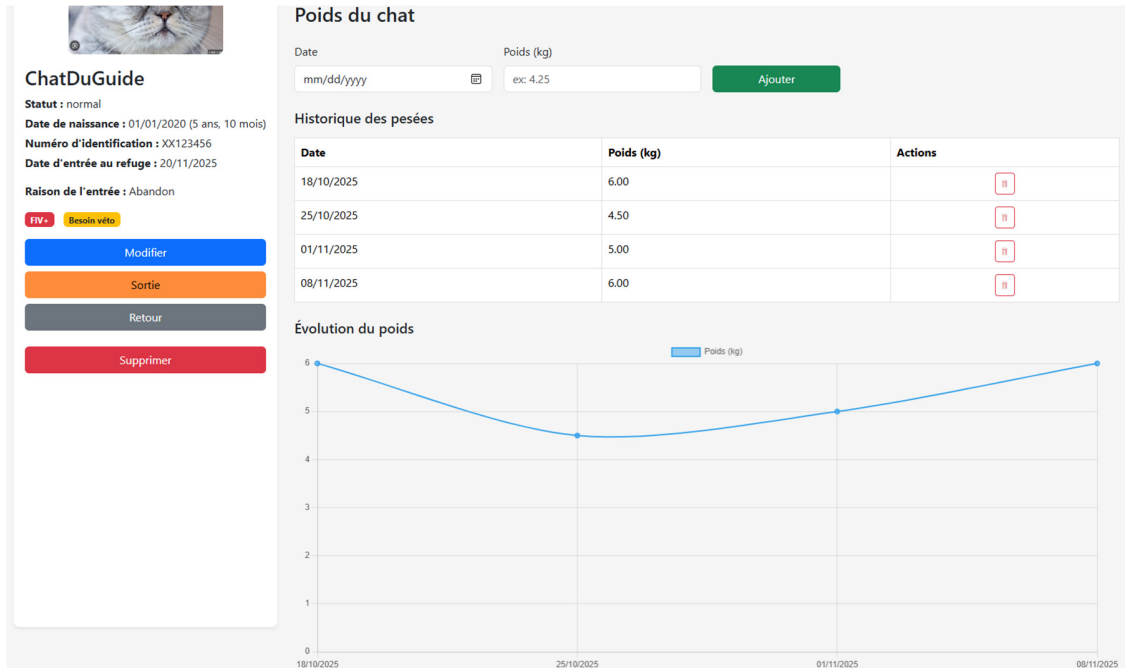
ChatDuGuide

**Statut :** normal
**Date de naissance :** 01/01/2020 (5 ans, 10 mois)
**Numéro d'identification :** XX123456
**Date d'entrée au refuge :** 20/11/2025

**Raison de l'entrée :** Abandon

FIV+ Besoin véto

Modifier

Sortie

Retour

Supprimer

Poids du chat

Date
mm/dd/yyyy

Poids (kg)
ex: 4.25

Ajouter

Historique des pesées

| Date | Poids (kg) | Actions |
|---|---|---|
| 18/10/2025 | 6.00 | |
| 25/10/2025 | 4.50 | |
| 01/11/2025 | 5.00 | |
| 08/11/2025 | 6.00 | |

Évolution du poids

Poids (kg)

6
5
4
3
2
1
0

18/10/2025 25/10/2025 01/11/2025 08/11/2025